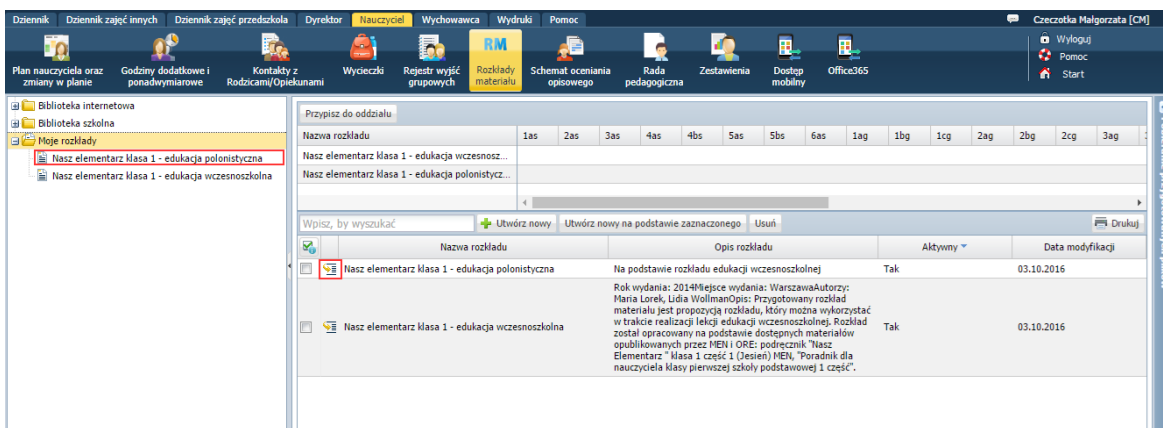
Dziennik | Dziennik zajęć innych | Dziennik zajęć przedszkola | Dyrektor | Nauczyciel | Wychowawca | Wydruki | Pomoc

Czeczotka Małgorzata [CM]

Plan nauczyciela oraz zmiany w planie
Godziny dodatkowe i ponadwymiarowe
Kontakty z Rodzicami/Opiekunami
Wycieczki
Rejestr wyjść grupowych
RM Rozkłady materiału
Schemat oceniania opisowego
Rada pedagogiczna
Zestawienia
Dostęp mobilny
Office365

Wyloguj
Pomoc
Start

Biblioteka internetowa
Biblioteka szkolna
Moje rozkłady
Nasz elementarz klasa 1 - edukacja polonistyczna
Nasz elementarz klasa 1 - edukacja wczesnoszkolna

Przypisz do oddziału

| Nazwa rozkładu | 1as | 2as | 3as | 4as | 4bs | 5as | 5bs | 6as | 1ag | 1bg | 1cg | 2ag | 2bg | 2cg | 3ag |
|---|---|---|---|---|---|---|---|---|---|---|---|---|---|---|---|
| Nasz elementarz klasa 1 - edukacja wczesnosz... | | | | | | | | | | | | | | | |
| Nasz elementarz klasa 1 - edukacja polonistycz... | | | | | | | | | | | | | | | |

Wpisz, by wyszukać | Utwórz nowy | Utwórz nowy na podstawie zaznaczonego | Usuń | Drukuj

| | Nazwa rozkładu | Opis rozkładu | Aktywny | Data modyfikacji |
|---|---|---|---|---|
| | Nasz elementarz klasa 1 - edukacja polonistyczna | Na podstawie rozkładu edukacji wczesnoszkolnej | Tak | 03.10.2016 |
| | Nasz elementarz klasa 1 - edukacja wczesnoszkolna | Rok wydania: 2014Miejsce wydania: WarszawaAutorzy: Maria Lorek, Lidia WollmanOpis: Przygotowany rozkład materiału jest propozycją rozkładu, który można wykorzystać w trakcie realizacji lekcji edukacji wczesnoszkolnej. Rozkład został opracowany na podstawie dostępnych materiałów opublikowanych przez MEN i ORE: podręcznik "Nasz Elementarz " klasa 1 część 1 (Jesień) MEN, "Poradnik dla nauczyciela klasy pierwszej szkoły podstawowej 1 część". | Tak | 03.10.2016 |